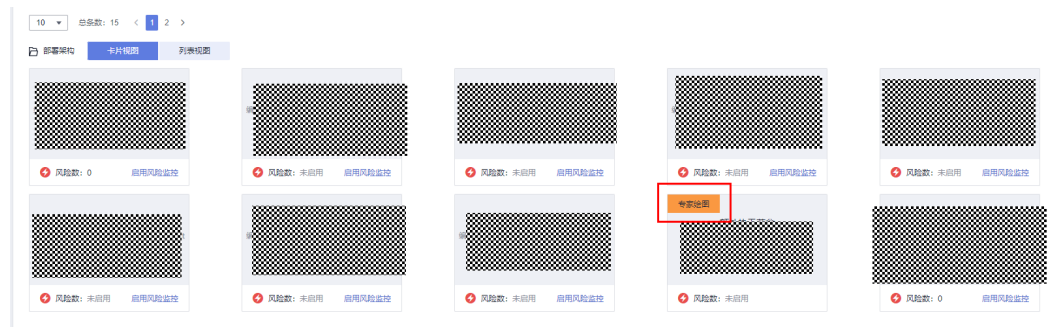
10 ▾ 总条数：15 ‹ 1 2 ›

部署架构 卡片视图 列表视图

风险数：0 启用风险监控

风险数：未启用 启用风险监控

风险数：未启用 启用风险监控

风险数：未启用 启用风险监控

风险数：未启用 启用风险监控

风险数：未启用 启用风险监控

风险数：未启用 启用风险监控

风险数：未启用 启用风险监控

专家建图

风险数：未启用

风险数：0 启用风险监控